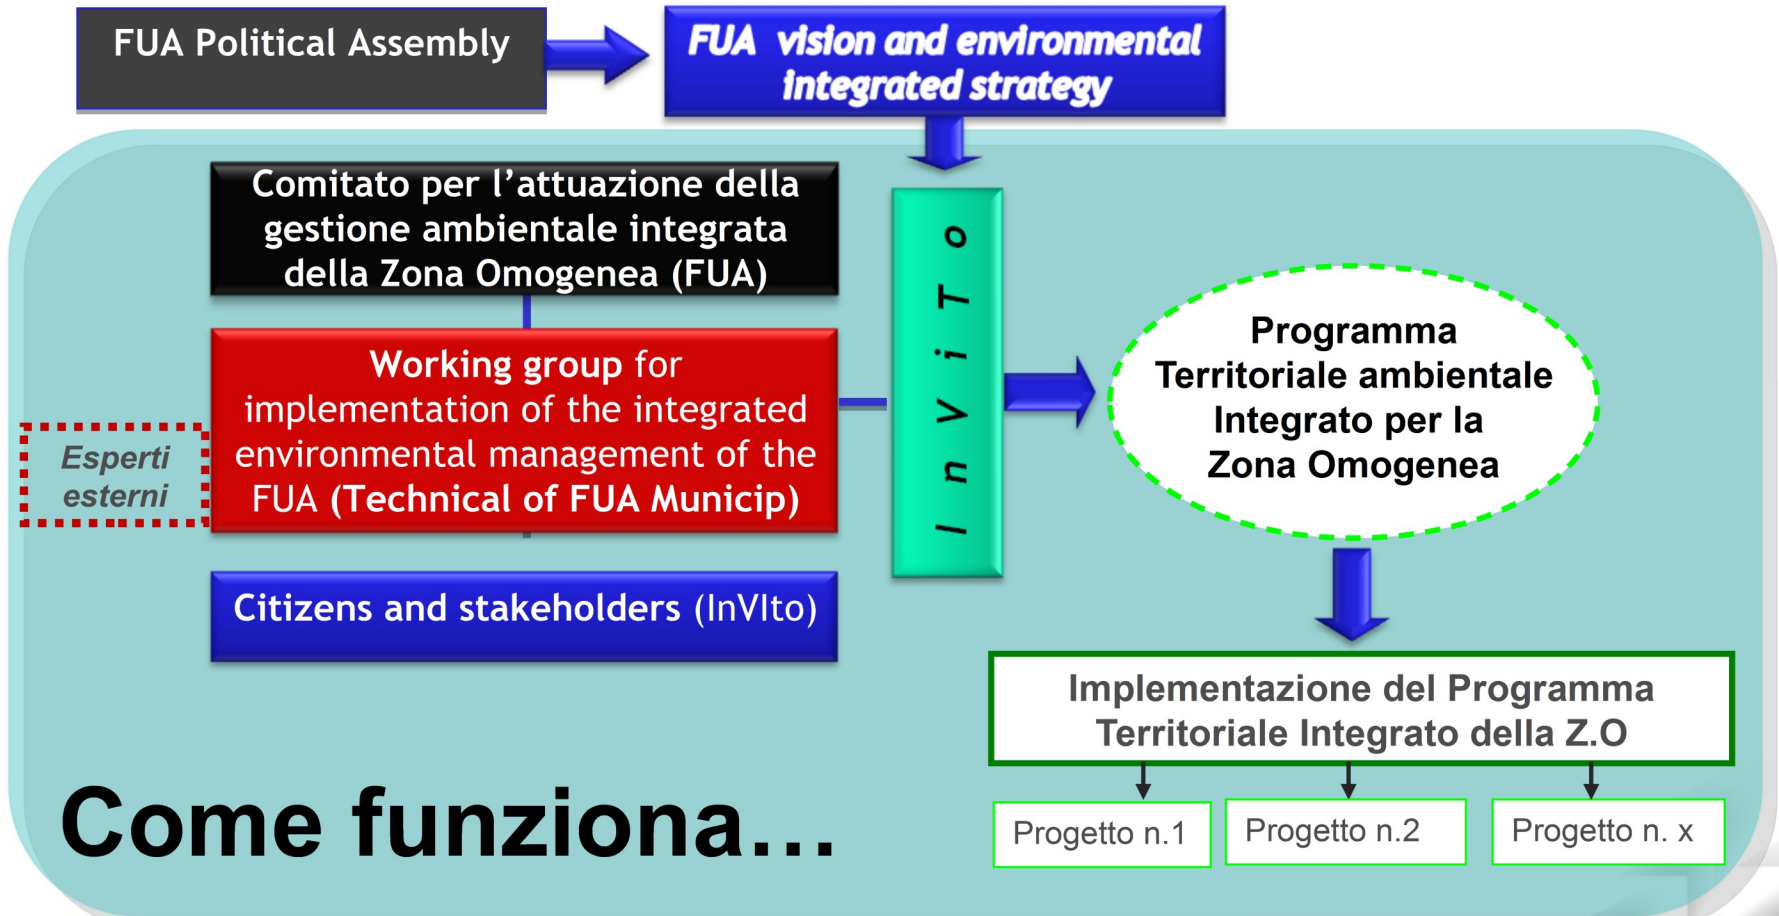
FUA Political Assembly

FUA vision and environmental integrated strategy

Comitato per l’attuazione della gestione ambientale integrata della Zona Omogenea (FUA)

Working group for implementation of the integrated environmental management of the FUA (Technical of FUA Municip)

Esperti esterni

Citizens and stakeholders (InVIto)

InViTo

Programma Territoriale ambientale Integrato per la Zona Omogenea

Implementazione del Programma Territoriale Integrato della Z.O

Progetto n.1

Progetto n.2

Progetto n. x

Come funziona…